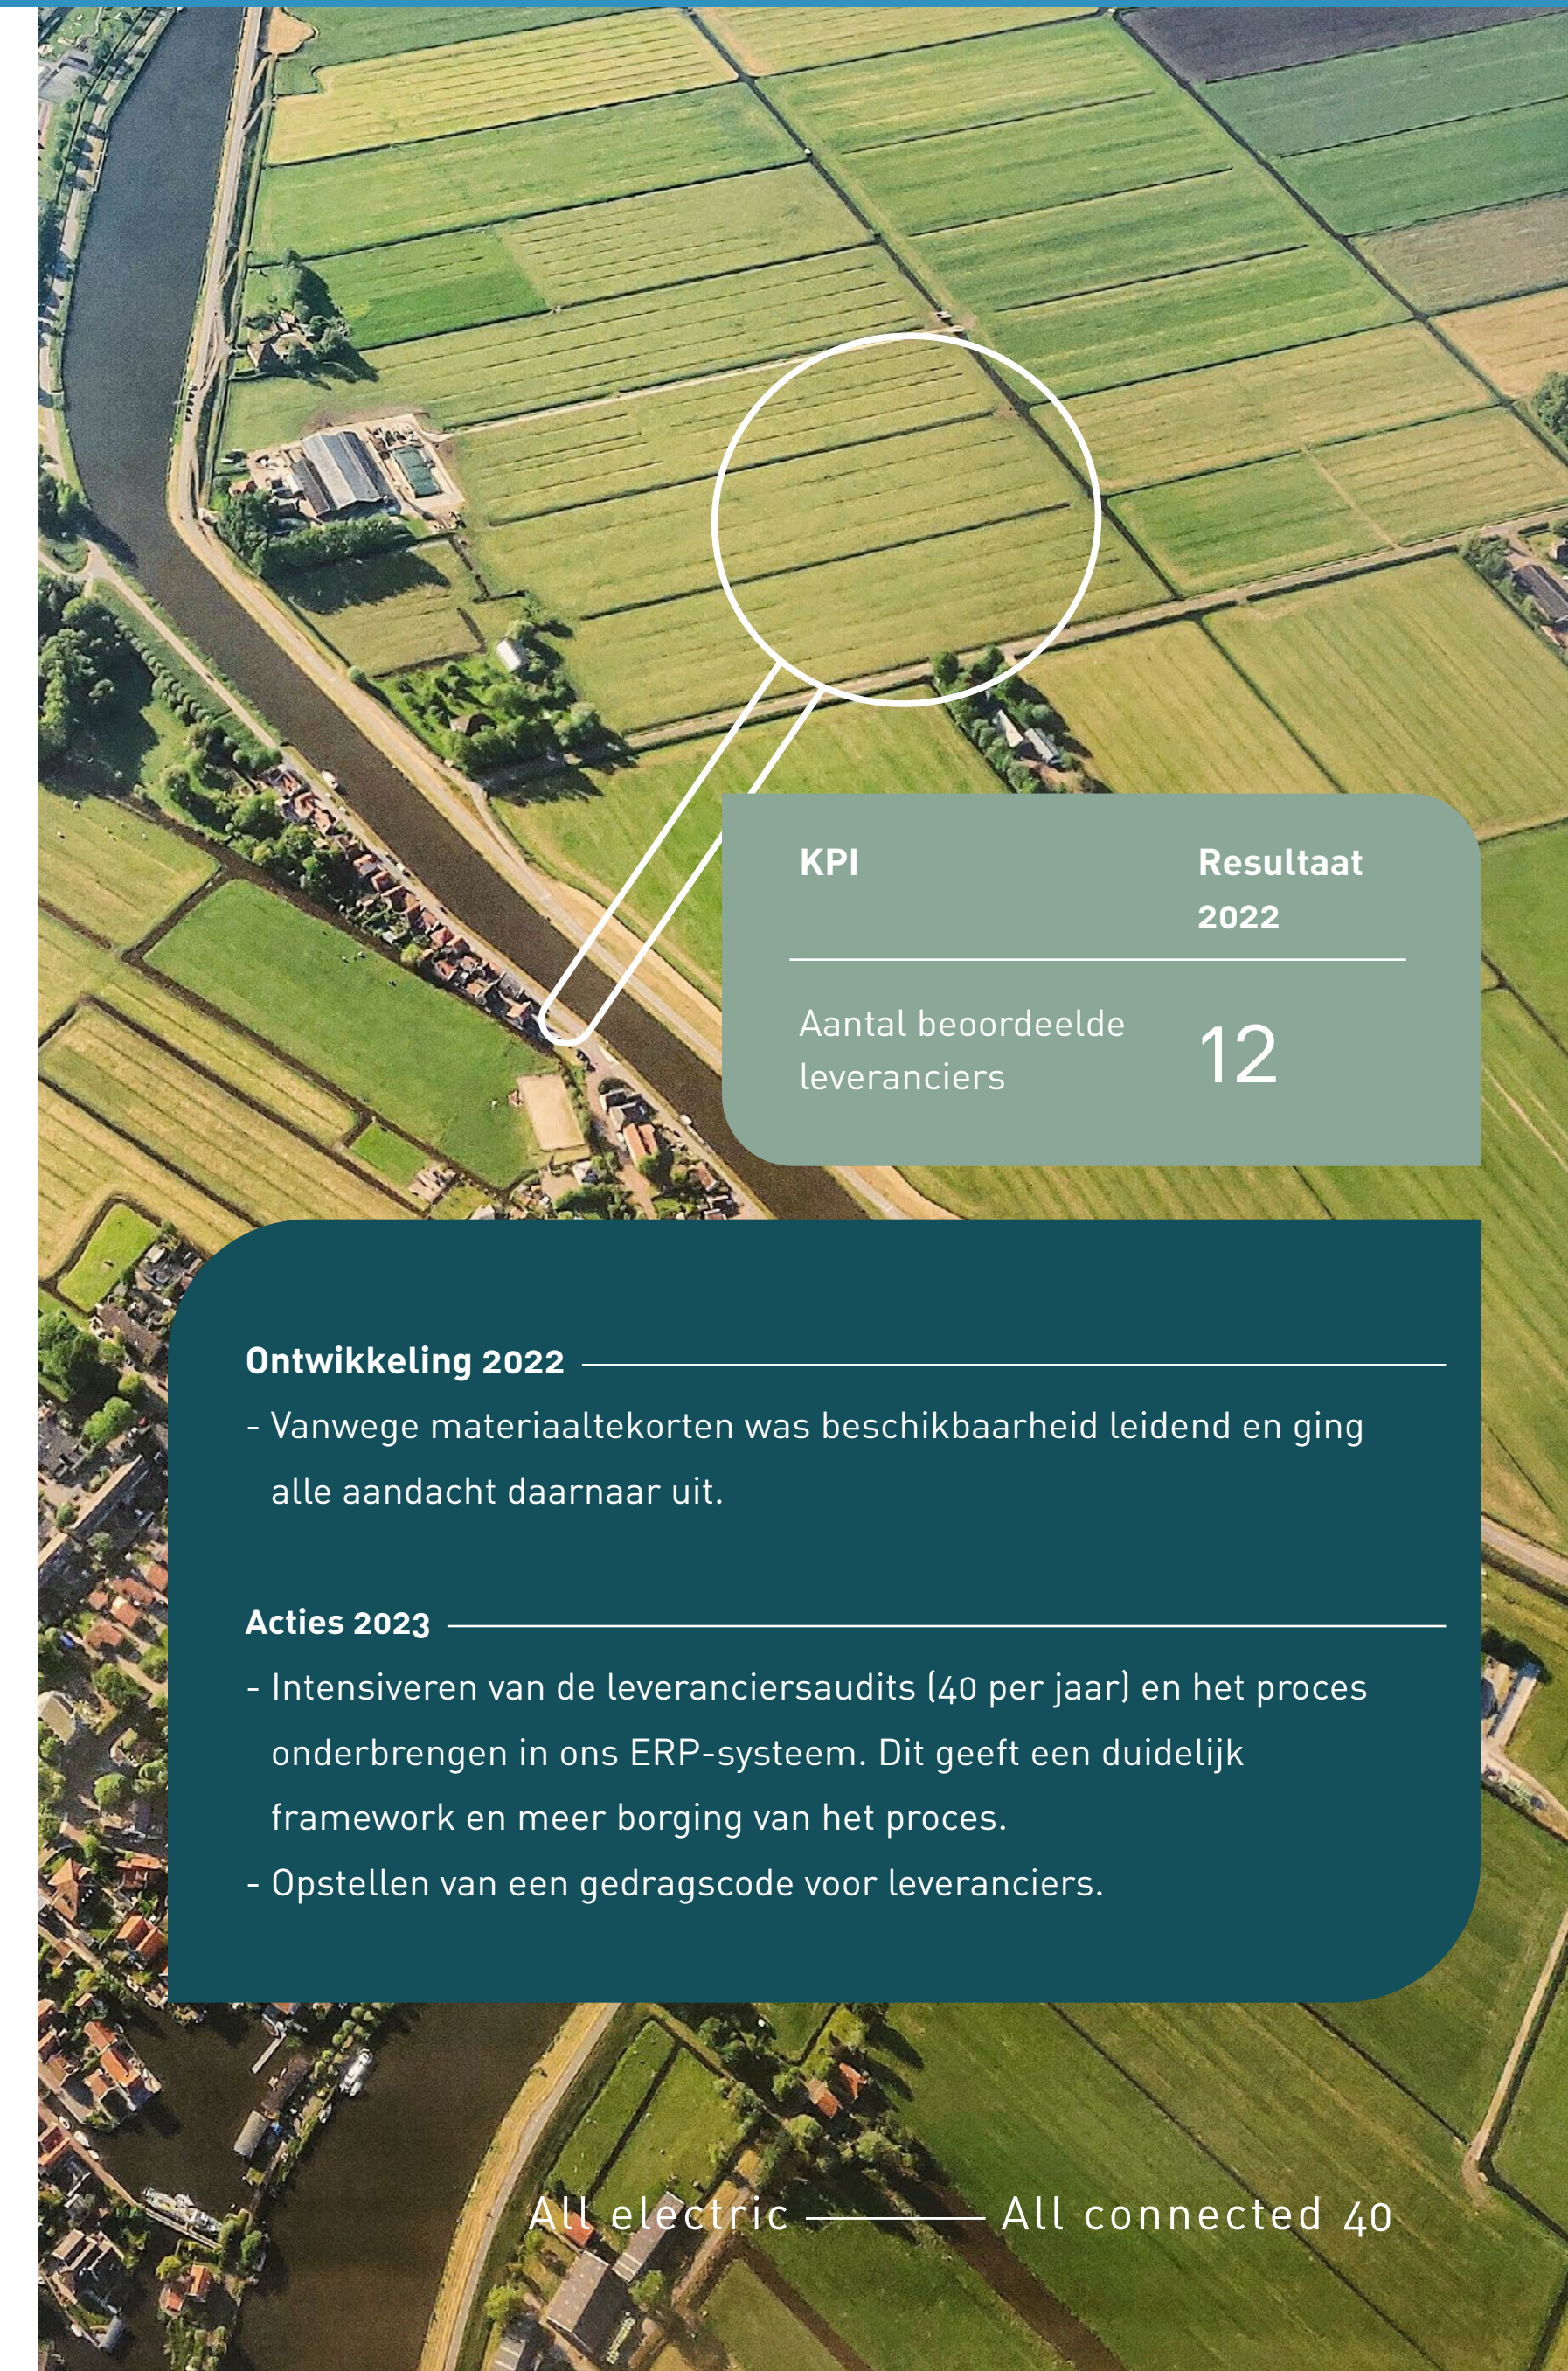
| KPI | Resultaat 2022 |
|---|---|
| Aantal beoordeelde leveranciers | 12 |

Ontwikkeling 2022

- Vanwege materiaaltekorten was beschikbaarheid leidend en ging alle aandacht daarnaar uit.

Acties 2023

- Intensiveren van de leveranciersaudits (40 per jaar) en het proces onderbrengen in ons ERP-systeem. Dit geeft een duidelijk framework en meer borging van het proces.
- Opstellen van een gedragscode voor leveranciers.

All electric — All connected 40